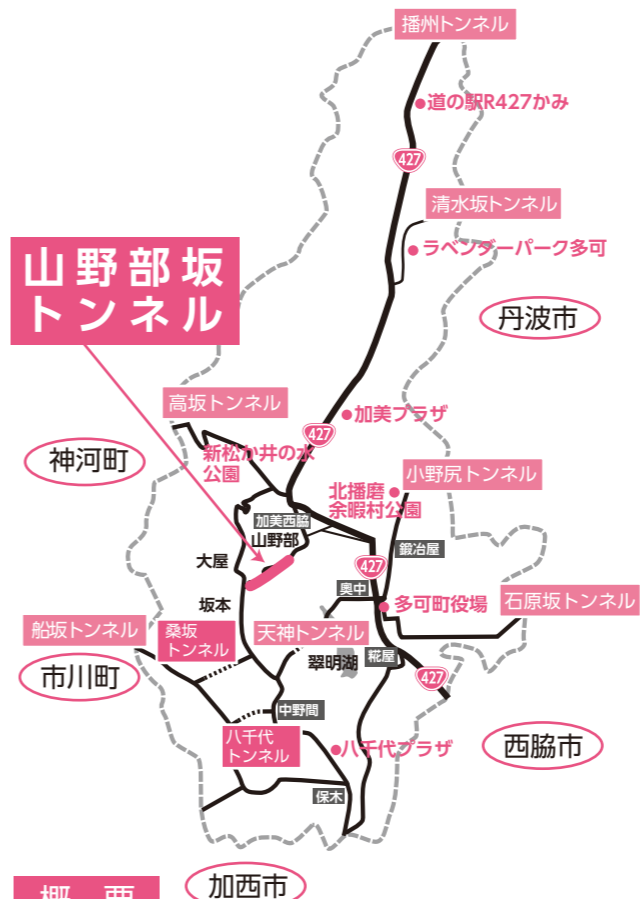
播州トンネル
道の駅R427かみ
427
清水坂トンネル
ラベンダーパーク多可
山野部坂トンネル
丹波市
高坂トンネル
加美プラザ
427
神河町
新松か井の水公園
北播磨余暇村公園
小野尻トンネル
加美西脇
山野部
鍛冶屋
大屋
427
奥中
多可町役場
坂本
石原坂トンネル
船坂トンネル
桑坂トンネル
天神トンネル
翠明湖
糀屋
市川町
427
中野間
八千代トンネル
八千代プラザ
西脇市
保木
加西市
概　要